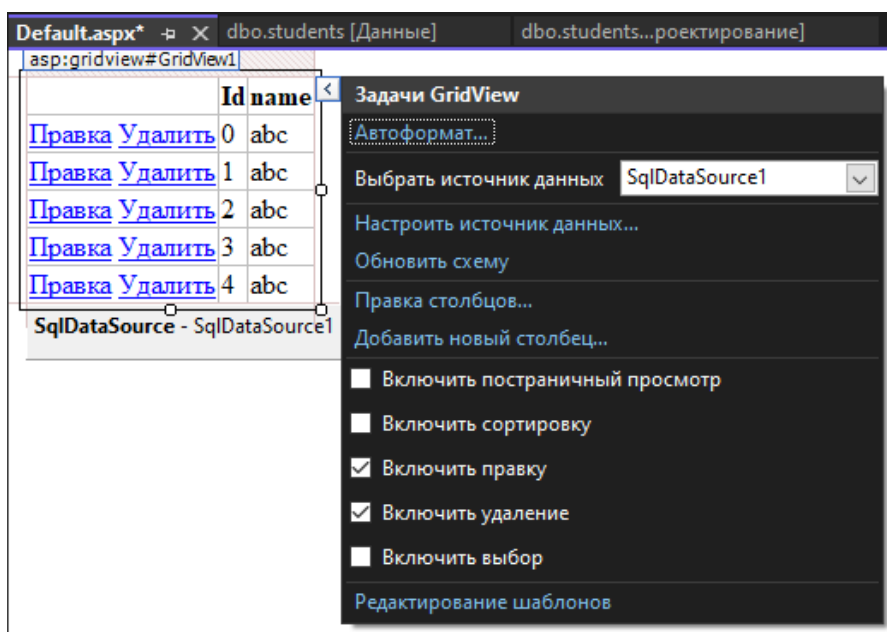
Default.aspx* ⊣ × dbo.students [Данные] dbo.students...роектирование]

asp:gridview#GridView1

| | Id | name |
|---|---|---|
| Правка Удалить | 0 | abc |
| Правка Удалить | 1 | abc |
| Правка Удалить | 2 | abc |
| Правка Удалить | 3 | abc |
| Правка Удалить | 4 | abc |

SqlDataSource - SqlDataSource1

Задачи GridView

Автоформат...

Выбрать источник данных SqlDataSource1

Настроить источник данных...

Обновить схему

Правка столбцов...

Добавить новый столбец...

Включить постраничный просмотр

Включить сортировку

Включить правку

Включить удаление

Включить выбор

Редактирование шаблонов